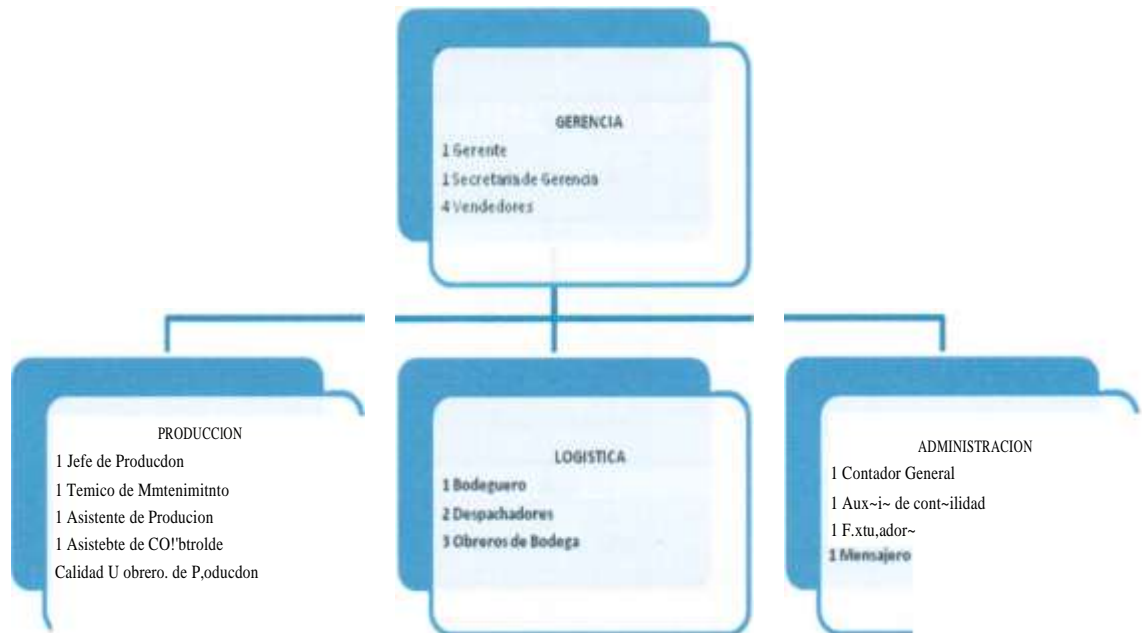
GERENCIA
1 Gerente
1 Secretaria de Gerencia
4 Vendedores

PRODUCCION
1 Jefe de Producdon
1 Temico de Mmtenimitnto
1 Asistente de Producion
1 Asistebte de CO!'btrolde Calidad U obrero. de P,oducdon

LOGISTICA
1 Bodeguero
2 Despachadores
3 Obreros de Bodega

ADMINISTRACION
1 Contador General
1 Aux~i~ de cont~ilidad
1 F.xtu,ador~
1 Mensajero